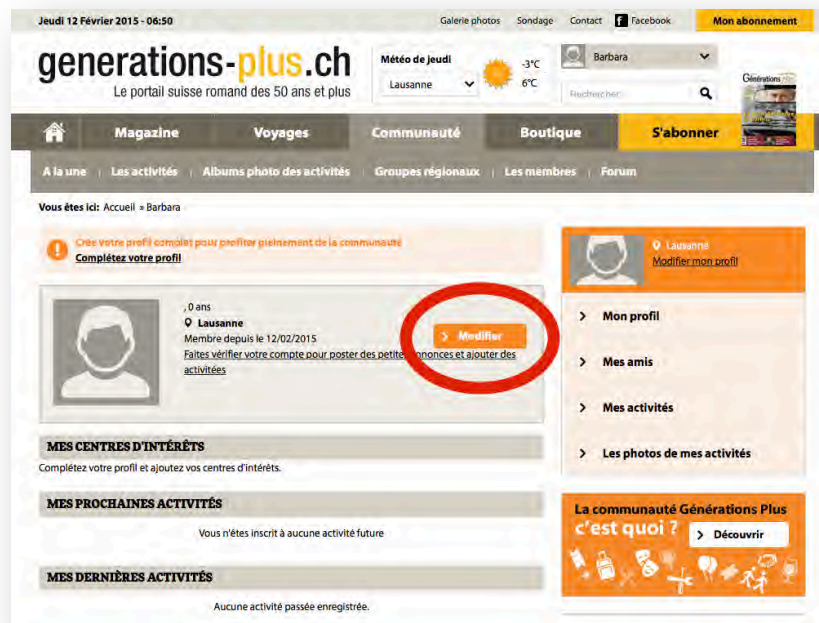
Jeudi 12 Février 2015 - 06:50

Galerie photos Sondage Contact Facebook Mon abonnement

generations-plus.ch
Le portail suisse romand des 50 ans et plus

Météo de jeudi
Lausanne
-3°C
6°C

Barbara

Rechercher

Générations

Magazine Voyages Communauté Boutique S'abonner

A la une | Les activités | Albums photo des activités | Groupes régionaux | Les membres | Forum

Vous êtes ici: Accueil » Barbara

Créez votre profil complet pour profiter pleinement de la communauté
Complétez votre profil

, 0 ans
Lausanne
Membre depuis le 12/02/2015
Faites vérifier votre compte pour poster des petites annonces et ajouter des activités

Modifier

MES CENTRES D'INTÉRÊTS
Complétez votre profil et ajoutez vos centres d'intérêts.

MES PROCHAINES ACTIVITÉS
Vous n'êtes inscrit à aucune activité future

MES DERNIÈRES ACTIVITÉS
Aucune activité passée enregistrée.

Lausanne
Modifier mon profil

Mon profil

Mes amis

Mes activités

Les photos de mes activités

La communauté Générations Plus c'est quoi ?
Découvrir